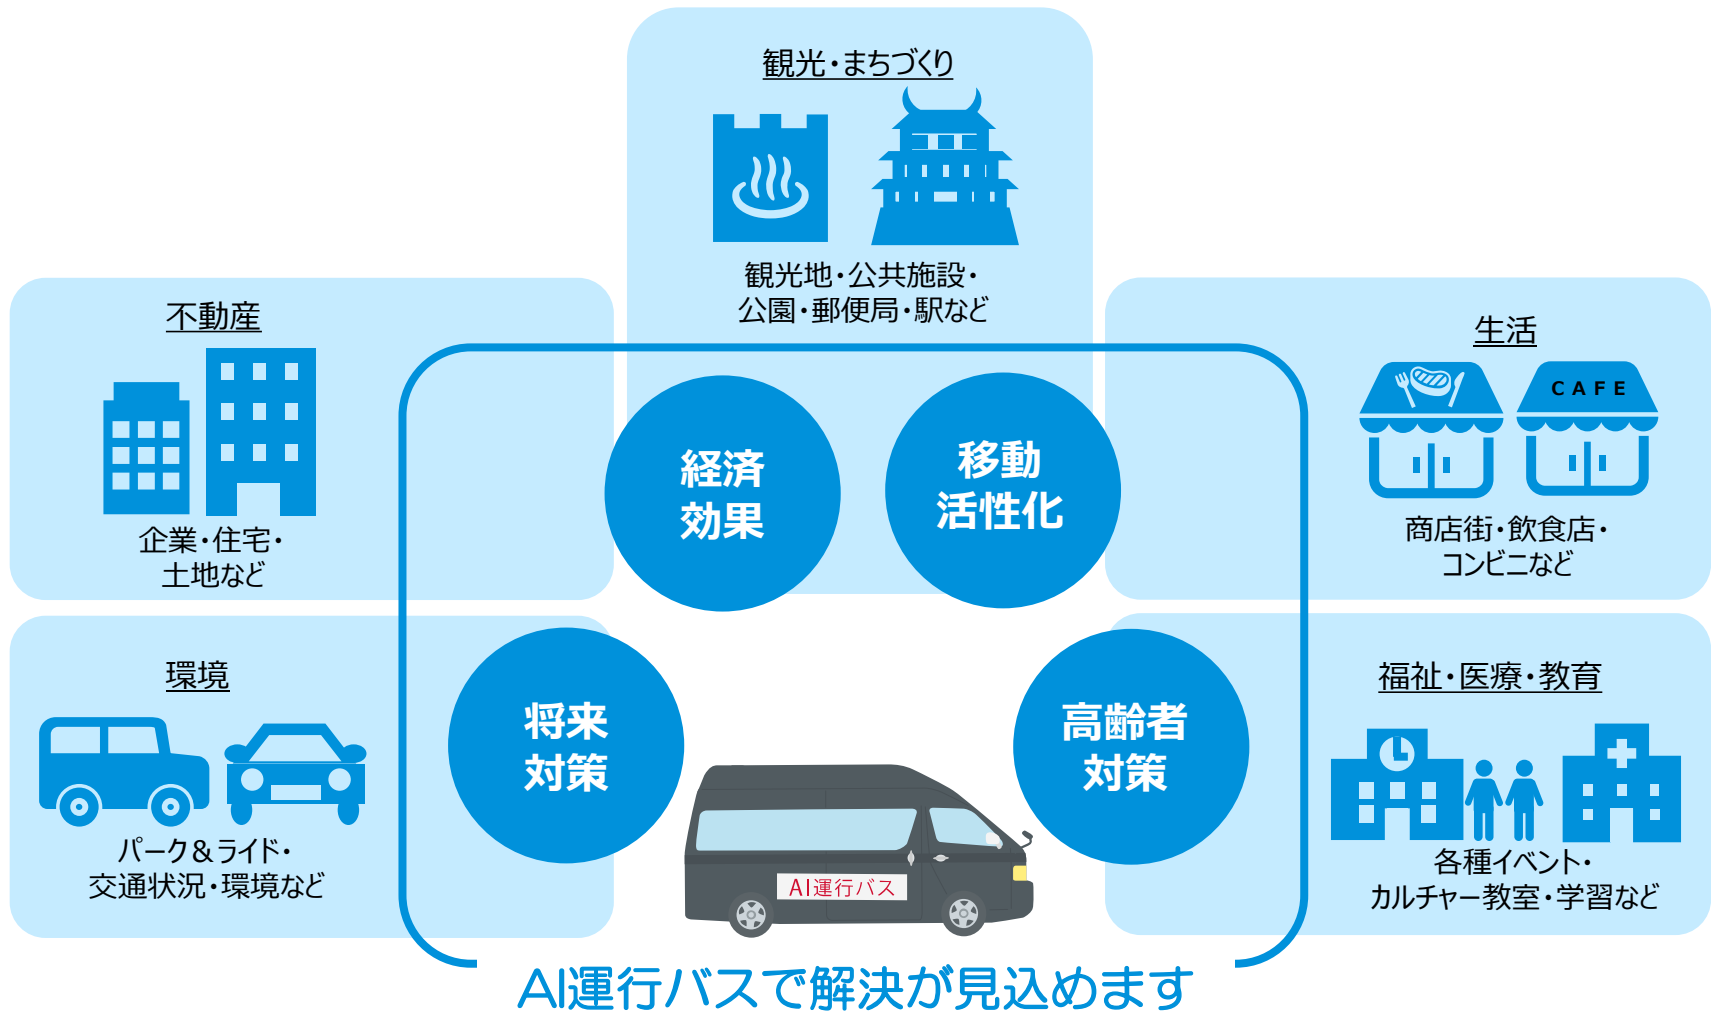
観光・まちづくり

観光地・公共施設・公園・郵便局・駅など

不動産

企業・住宅・土地など

生活

CAFE

商店街・飲食店・コンビニなど

経済効果

移動活性化

環境

パーク＆ライド・交通状況・環境など

将来対策

高齢者対策

福祉・医療・教育

各種イベント・カルチャー教室・学習など

AI運行バス

AI運行バスで解決が見込めます